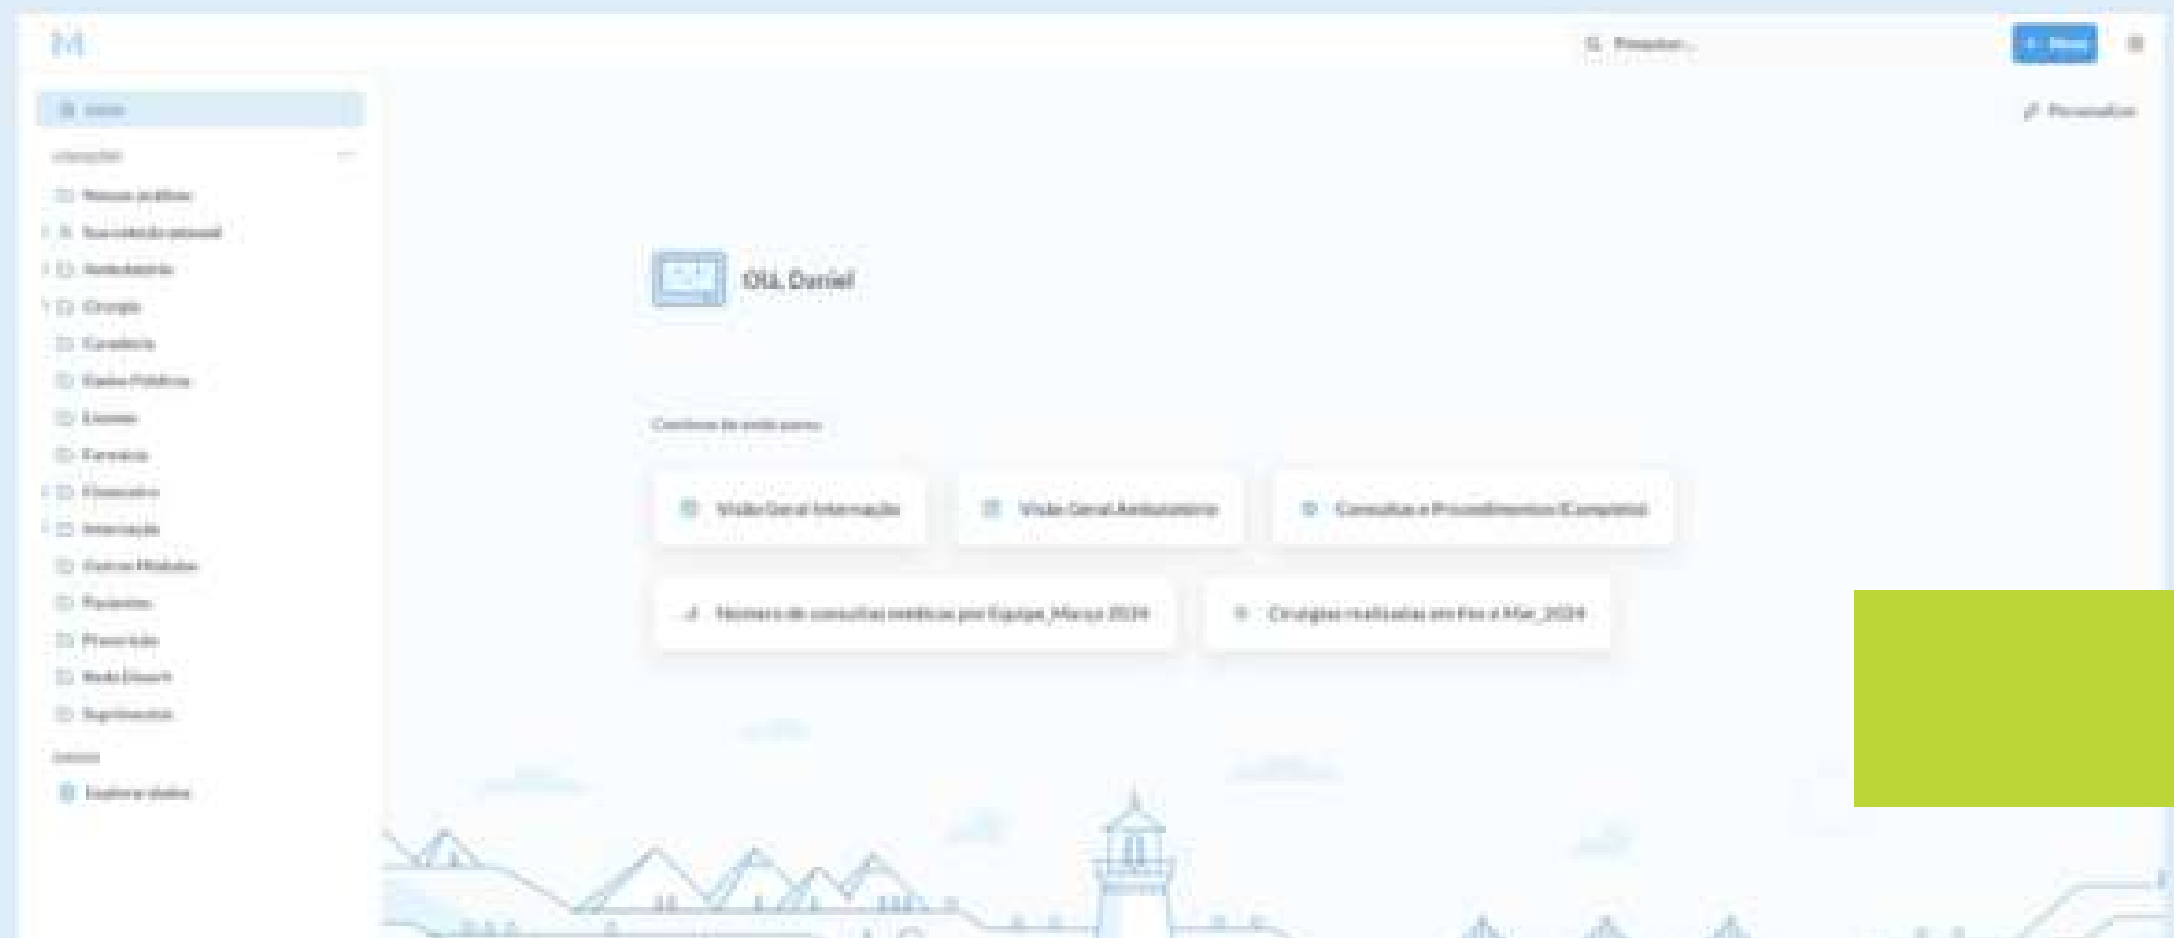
Pesquisar...

+ Novo

Início

COLEÇÕES

Nossas análises

Sua coleção pessoal

Ambulatório

Cirurgia

Cardiologia

Dados Públicos

Exames

Farmácia

Financeiro

Internação

Outros Módulos

Pacientes

Prescrição

Rede Doutt

Suprimentos

DADOS

Explorar dados

Personalizar

Olá, Daniel

Coisinhas de onde parar

Visão Geral Internação

Visão Geral Ambulatório

Consultas e Procedimentos (Completo)

Número de consultas médicas por Equipe_Março 2024

Cirurgias realizadas em Fev e Mar_2024